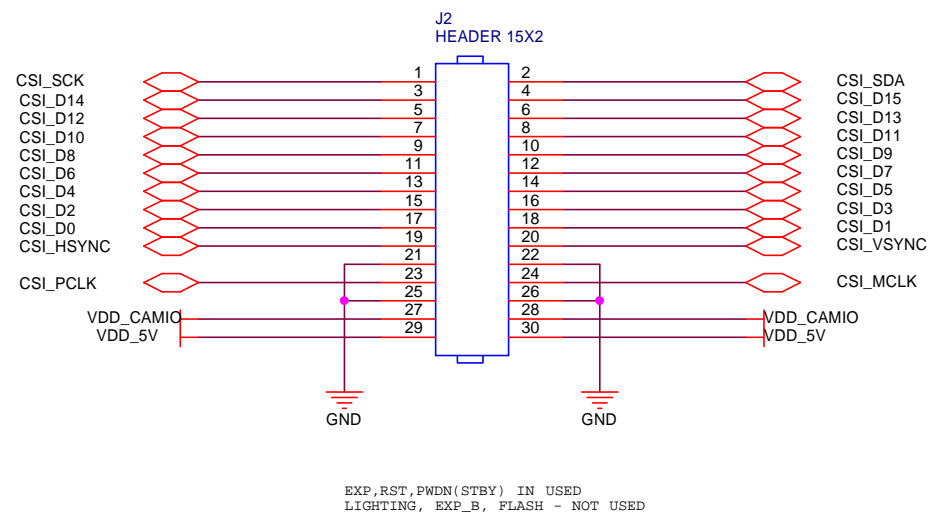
J2
HEADER 15X2

CSI_SCK
CSI_D14
CSI_D12
CSI_D10
CSI_D8
CSI_D6
CSI_D4
CSI_D2
CSI_D0
CSI_HSYNC
CSI_PCLK
VDD_CAMIO
VDD_5V

1
3
5
7
9
11
13
15
17
19
21
23
25
27
29

2
4
6
8
10
12
14
16
18
20
22
24
26
28
30

CSI_SDA
CSI_D15
CSI_D13
CSI_D11
CSI_D9
CSI_D7
CSI_D5
CSI_D3
CSI_D1
CSI_VSYNC
CSI_MCLK
VDD_CAMIO
VDD_5V

GND
GND

EXP,RST,PWDN(STBY) IN USED
LIGHTING, EXP_B, FLASH - NOT USED